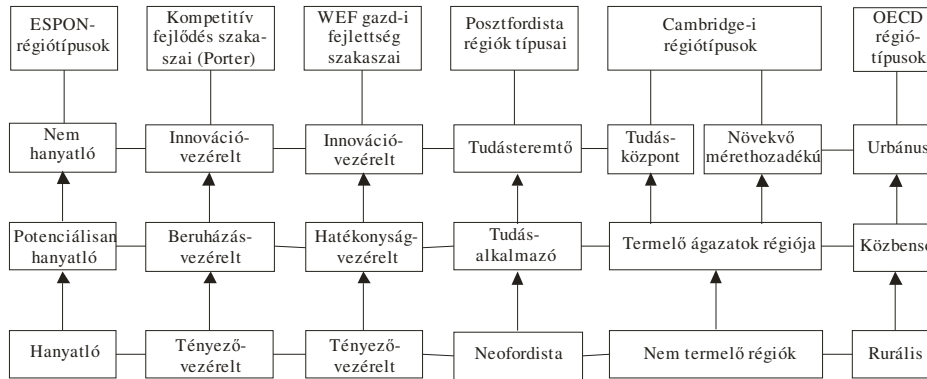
ESPON-régiótípusok

Kompetitív fejlődés szakaszai (Porter)

WEF gazd-i fejlettség szakaszai

Posztfordista régiók típusai

Cambridge-i régiótípusok

OECD régió-típusok

Nem hanyatló

Innováció-vezérelt

Innováció-vezérelt

Tudásteremtő

Tudás-központ

Növekvő mérethozadékú

Urbánus

Potenciálisan hanyatló

Beruházás-vezérelt

Hatékonyság-vezérelt

Tudás-alkalmazó

Termelő ágazatok régiója

Közbense

Hanyatló

Tényező-vezérelt

Tényező-vezérelt

Neofordista

Nem termelő régiók

Rurális